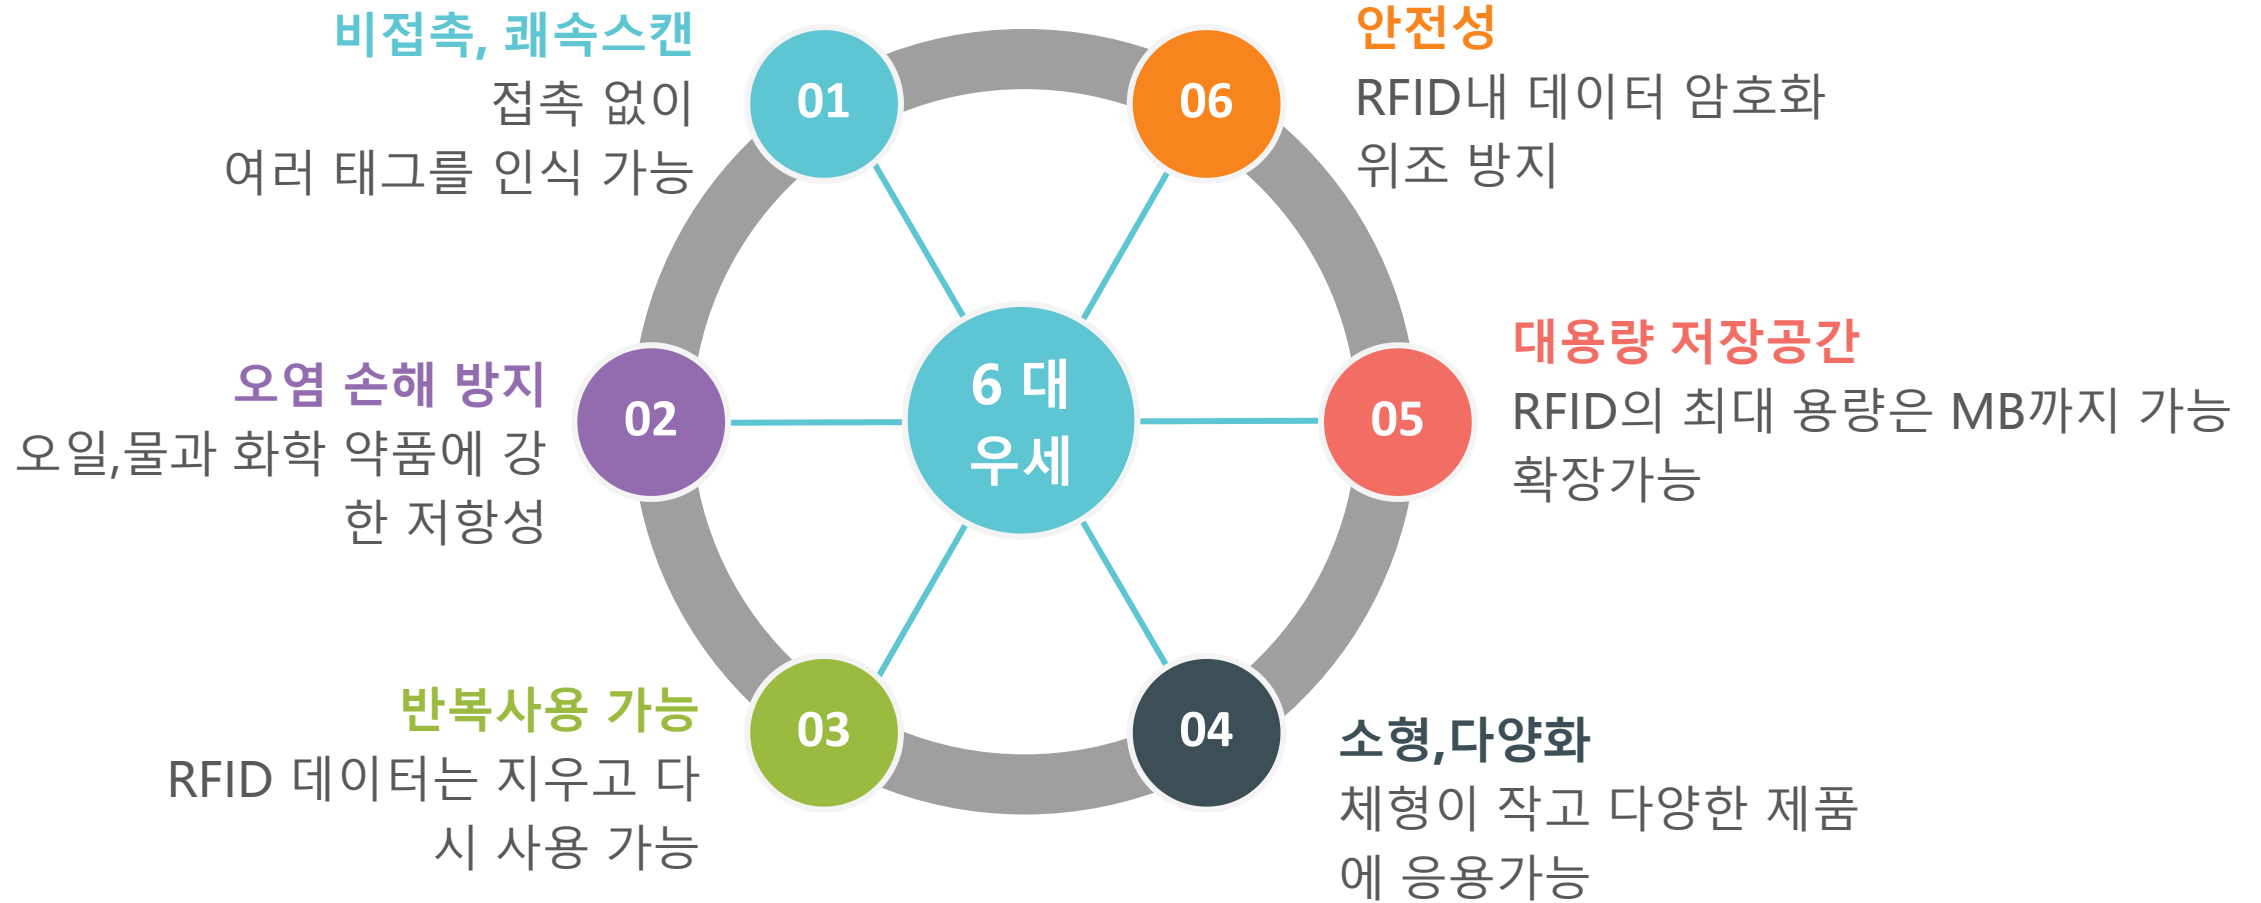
비접촉, 쾌속스캔
접촉 없이
여러 태그를 인식 가능

01

06

안전성
RFID내 데이터 암호화
위조 방지

오염 손해 방지
오일,물과 화학 약품에 강한 저항성

02

6 대
우세

05

대용량 저장공간
RFID의 최대 용량은 MB까지 가능
확장가능

반복사용 가능
RFID 데이터는 지우고 다시 사용 가능

03

04

소형,다양화
체형이 작고 다양한 제품에 응용가능